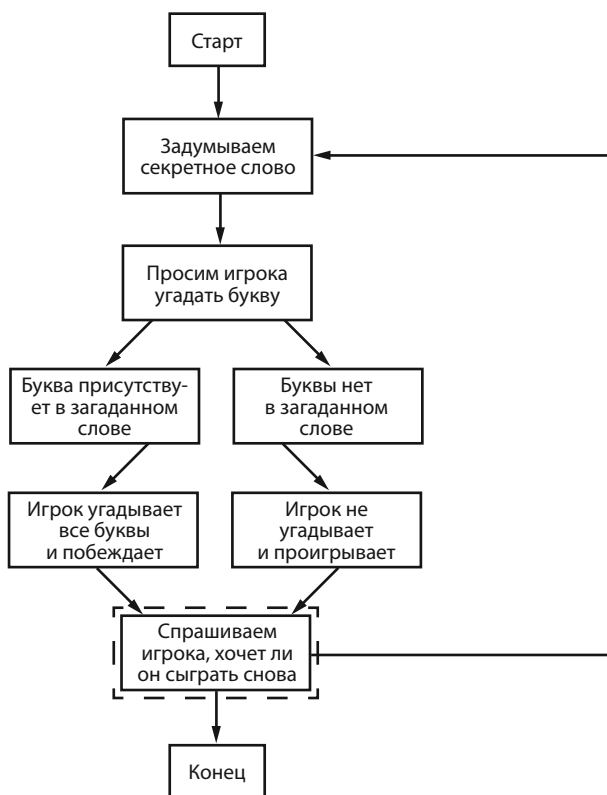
Старт

Задумываем секретное слово

Просим игрока угадать букву

Буква присутствует в загаданном слове

Буквы нет в загаданном слове

Игрок угадывает все буквы и побеждает

Игрок не угадывает и проигрывает

Спрашиваем игрока, хочет ли он сыграть снова

Конец